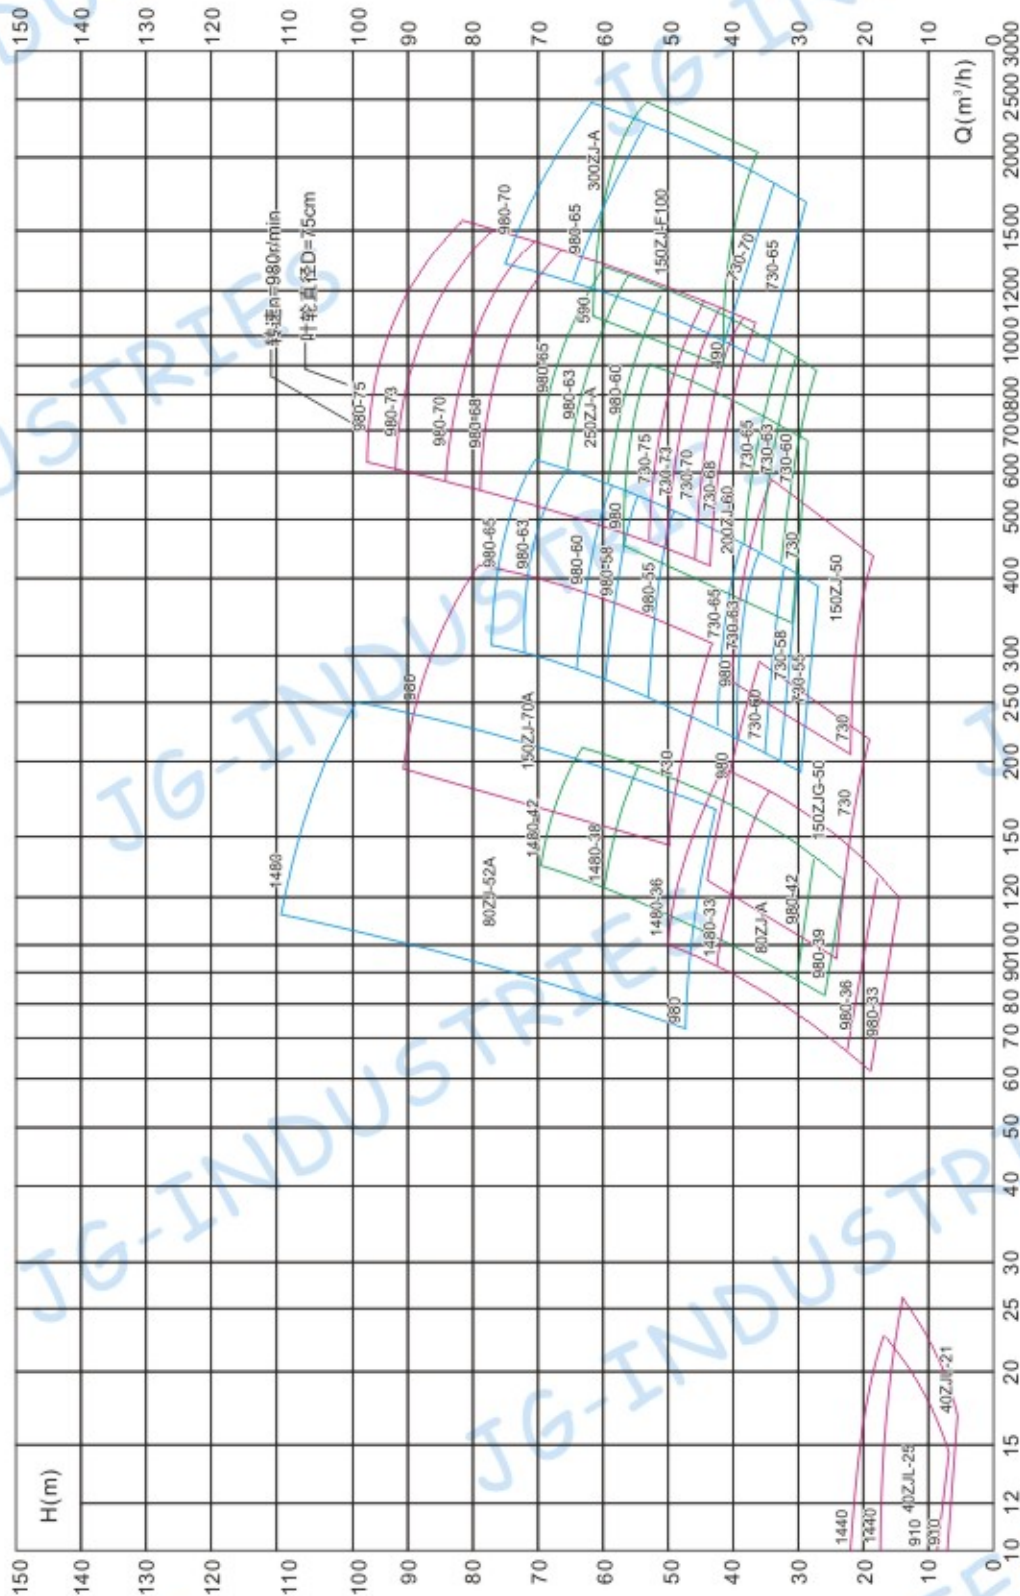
H(m)

Q(m³/h)

150 140 130 120 110 100 90 80 70 60 50 40 30 20 10 0

10 12 15 20 25 30 40 50 60 70 80 90 100 120 150 200 250 300 400 500 600 700 800 1000 1200 1500 2000 2500 3000

转速n=980r/min
叶轮直径D=75cm
980-75

980-75
980-73
980-70
980-68
980-70
980-65
300ZJ-A
150ZJ-F100
590
730-70
730-65
980-65
980-63
250ZJ-A
980-60
190
730-75
730-73
730-70
730-68
730-65
730-63
730-60
200ZJ-60
980
980-65
980-63
980-60
980-58
980-55
730
150ZJ-50
730-65
730-63
980
730-58
730-55
730-60
730
980
150ZJ-70A
730
980
150ZJG-50
730
1480
80ZJ-52A
1480-42
1480-38
1480-36
1480-33
80ZJ-A
980-42
980-39
980-36
980-33
980
40ZJL-21
40ZJL-25
1440
1440
910
910

JG-INDUSTRIES